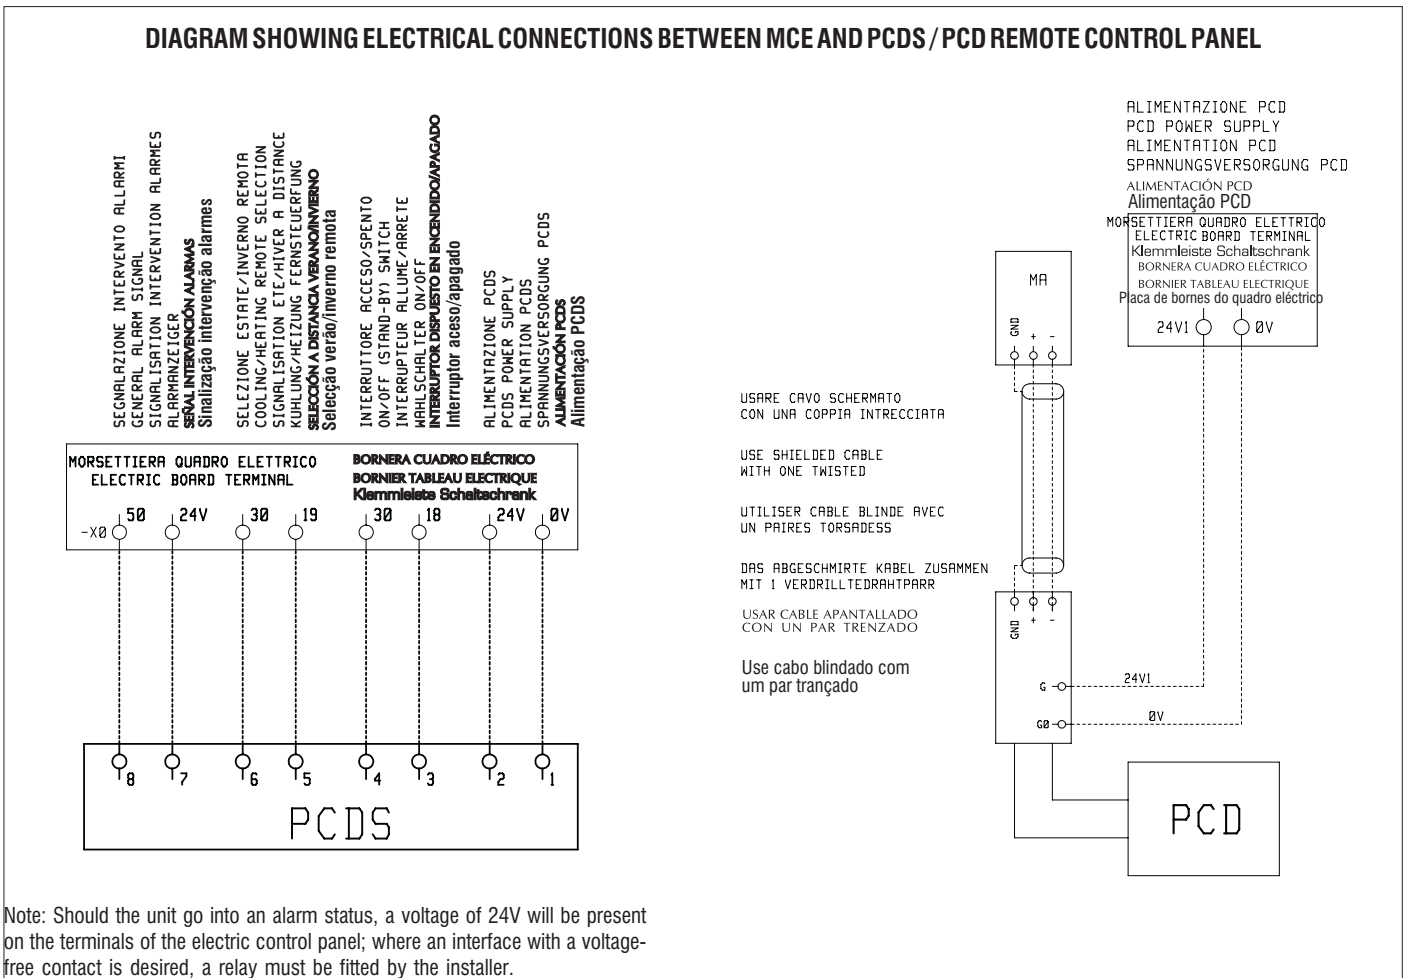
DIAGRAM SHOWING ELECTRICAL CONNECTIONS BETWEEN MCE AND PCDS / PCD REMOTE CONTROL PANEL

SEGNALAZIONE INTERVENTO ALLARMI
GENERAL ALARM SIGNAL
SIGNALISATION INTERVENTION ALARMES
ALARMANZEIGER
SEÑAL INTERVENCIÓN ALARMAS
Sinalização intervenção alarmes

SELEZIONE ESTATE/INVERNO REMOTA
COOLING/HEATING REMOTE SELECTION
SIGNALISATION ETE/HIVER A DISTANCE
KUHLUNG/HEIZUNG FERNSTEUERFUNG
SELECCIÓN A DISTANCIA VERANO/INVIERNO
Selecção verão/inverno remota

INTERRUTTORE ACCESO/SPENTO
ON/OFF (STAND-BY) SWITCH
INTERRUPTEUR ALLUME/ARRETE
WAHLSCHALTER ON/OFF
INTERRUPTOR DISPUESTO EN ENCENDIDO/APAGADO
Interruptor aceso/apagado

ALIMENTAZIONE PCDS
PCDS POWER SUPPLY
ALIMENTATION PCDS
SPANNUNGSVERSORGUNG PCDS
ALIMENTACIÓN PCDS
Alimentação PCDS

MORSETTIERA QUADRO ELETTRICO
ELECTRIC BOARD TERMINAL
BORNERA CUADRO ELÉCTRICO
BORNIER TABLEAU ELECTRIQUE
Klemmleiste Schaltschrank

-X0 50 24V 30 19 30 18 24V 0V

8 7 6 5 4 3 2 1

PCDS

ALIMENTAZIONE PCD
PCD POWER SUPPLY
ALIMENTATION PCD
SPANNUNGSVERSORGUNG PCD
ALIMENTACIÓN PCD
Alimentação PCD

MORSETTIERA QUADRO ELETTRICO
ELECTRIC BOARD TERMINAL
Klemmleiste Schaltschrank
BORNERA CUADRO ELÉCTRICO
BORNIER TABLEAU ELECTRIQUE
Placa de bornes do quadro eléctrico

24V1 0V

MA

GND + -

USARE CAVO SCHERMATO
CON UNA COPPIA INTRECCIATA

USE SHIELDED CABLE
WITH ONE TWISTED

UTILISER CABLE BLINDE AVEC
UN PAIRES TORSADESS

DAS ABGESCHMIRTE KABEL ZUSAMMEN
MIT 1 VERDRILLTEDRAHTPARR

USAR CABLE APANTALLADO
CON UN PAR TRENZADO

Use cabo blindado com
um par trançado

GND + -

G 24V1
G0 0V

PCD

Note: Should the unit go into an alarm status, a voltage of 24V will be present on the terminals of the electric control panel; where an interface with a voltage-free contact is desired, a relay must be fitted by the installer.